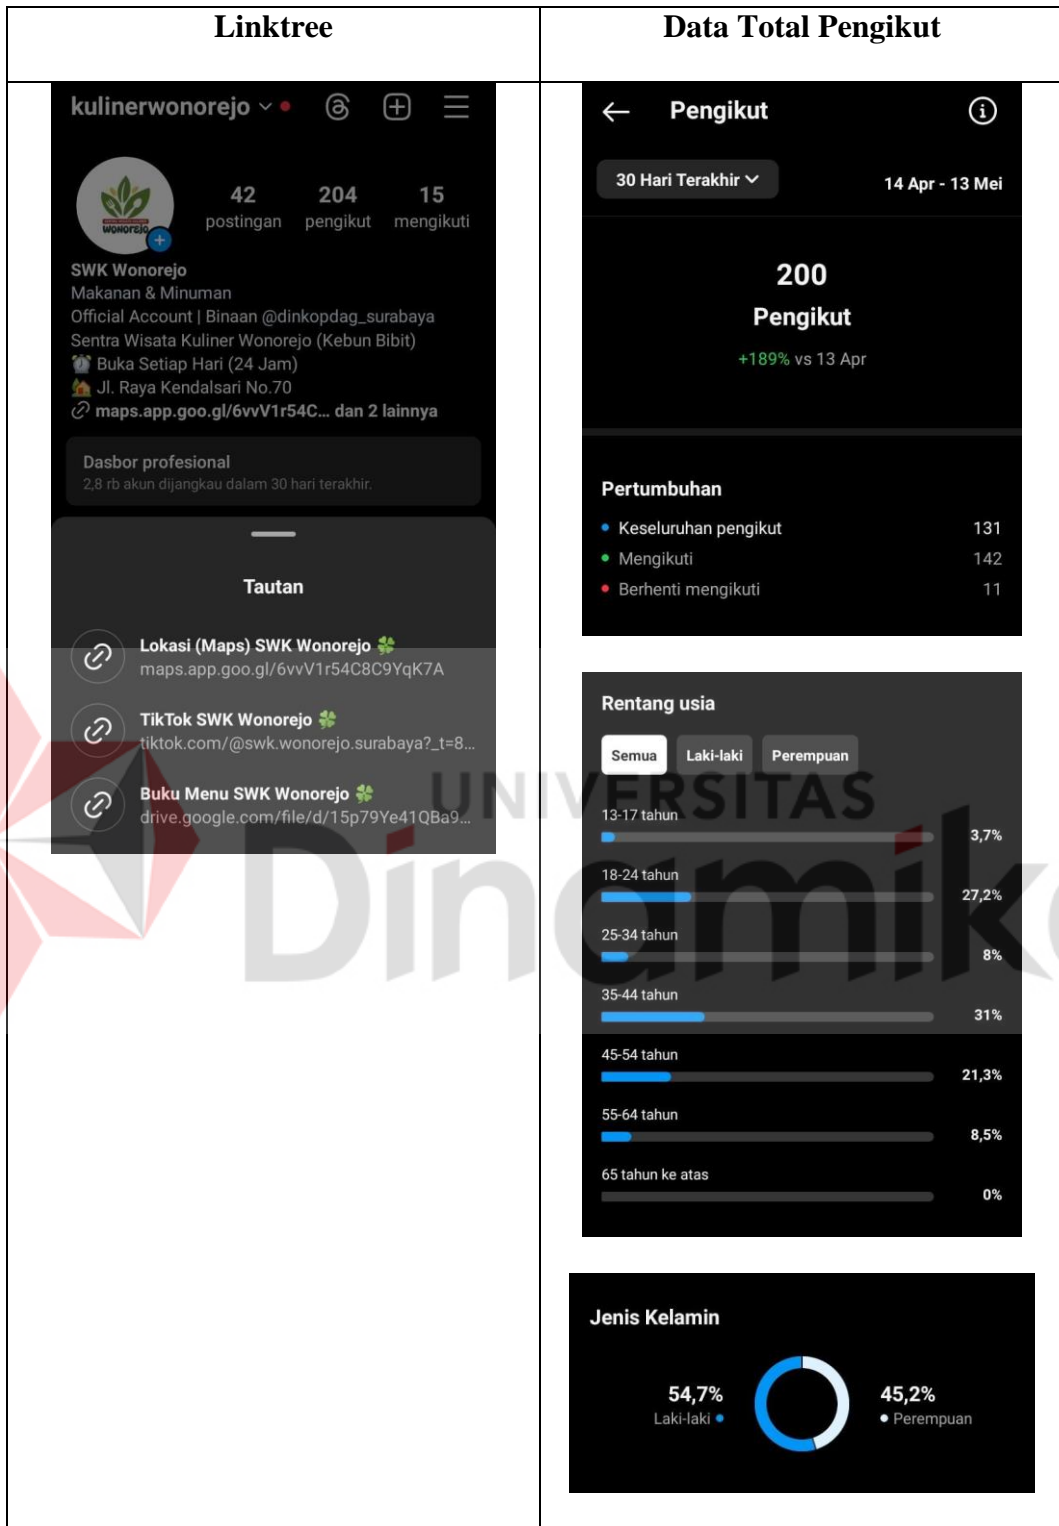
| Linktree | Data Total Pengikut |
|---|---|
| kulinerwonorejo<br>WONOREJO<br>42 postingan 204 pengikut 15 mengikuti<br>SWK Wonorejo<br>Makanan & Minuman<br>Official Account \| Binaan @dinkopdag_surabaya<br>Sentra Wisata Kuliner Wonorejo (Kebun Bibit)<br>⏰ Buka Setiap Hari (24 Jam)<br>🏠 Jl. Raya Kendalsari No.70<br>maps.app.goo.gl/6vvV1r54C... dan 2 lainnya<br>Dasbor profesional<br>2,8 rb akun dijangkau dalam 30 hari terakhir.<br>Tautan<br>Lokasi (Maps) SWK Wonorejo 🍀<br>maps.app.goo.gl/6vvV1r54C8C9YqK7A<br>TikTok SWK Wonorejo 🍀<br>tiktok.com/@swk.wonorejo.surabaya?_t=8...<br>Buku Menu SWK Wonorejo 🍀<br>drive.google.com/file/d/15p79Ye41QBa9... | Pengikut<br>30 Hari Terakhir 14 Apr - 13 Mei<br>200<br>Pengikut<br>+189% vs 13 Apr<br>Pertumbuhan<br>Keseluruhan pengikut 131<br>Mengikuti 142<br>Berhenti mengikuti 11<br>Rentang usia<br>Semua Laki-laki Perempuan<br>13-17 tahun 3,7%<br>18-24 tahun 27,2%<br>25-34 tahun 8%<br>35-44 tahun 31%<br>45-54 tahun 21,3%<br>55-64 tahun 8,5%<br>65 tahun ke atas 0%<br>Jenis Kelamin<br>54,7% Laki-laki<br>45,2% Perempuan |

UNIVERSITAS Dinamika